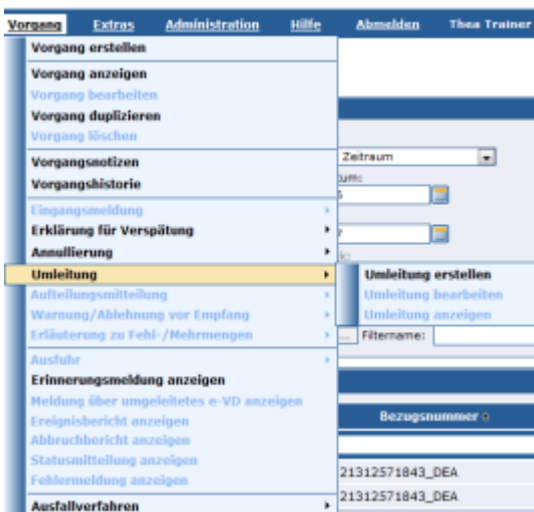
Vorgang Extras Administration Hilfe Abmelden Thea Trainer

Vorgang erstellen
Vorgang anzeigen
Vorgang bearbeiten
Vorgang duplizieren
Vorgang löschen
Vorgangsnotizen
Vorgangshistorie
Eingangsmeldung
Erklärung für Verspätung
Annullierung
Umleitung
Aufteilungsmitteilung
Warnung/Ablehnung vor Empfang
Erläuterung zu Fehl-/Mehrmengen
Ausfuhr
Erinnerungsmeldung anzeigen
Meldung über umgeleitetes e-VD anzeigen
Ereignisbericht anzeigen
Abbruchbericht anzeigen
Statusmitteilung anzeigen
Fehlermeldung anzeigen
Ausfallverfahren

Umleitung erstellen
Umleitung bearbeiten
Umleitung anzeigen

Zeitraum
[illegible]tum:
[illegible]
Filtername:
Bezugsnummer
21312571843_DEA
21312571843_DEA